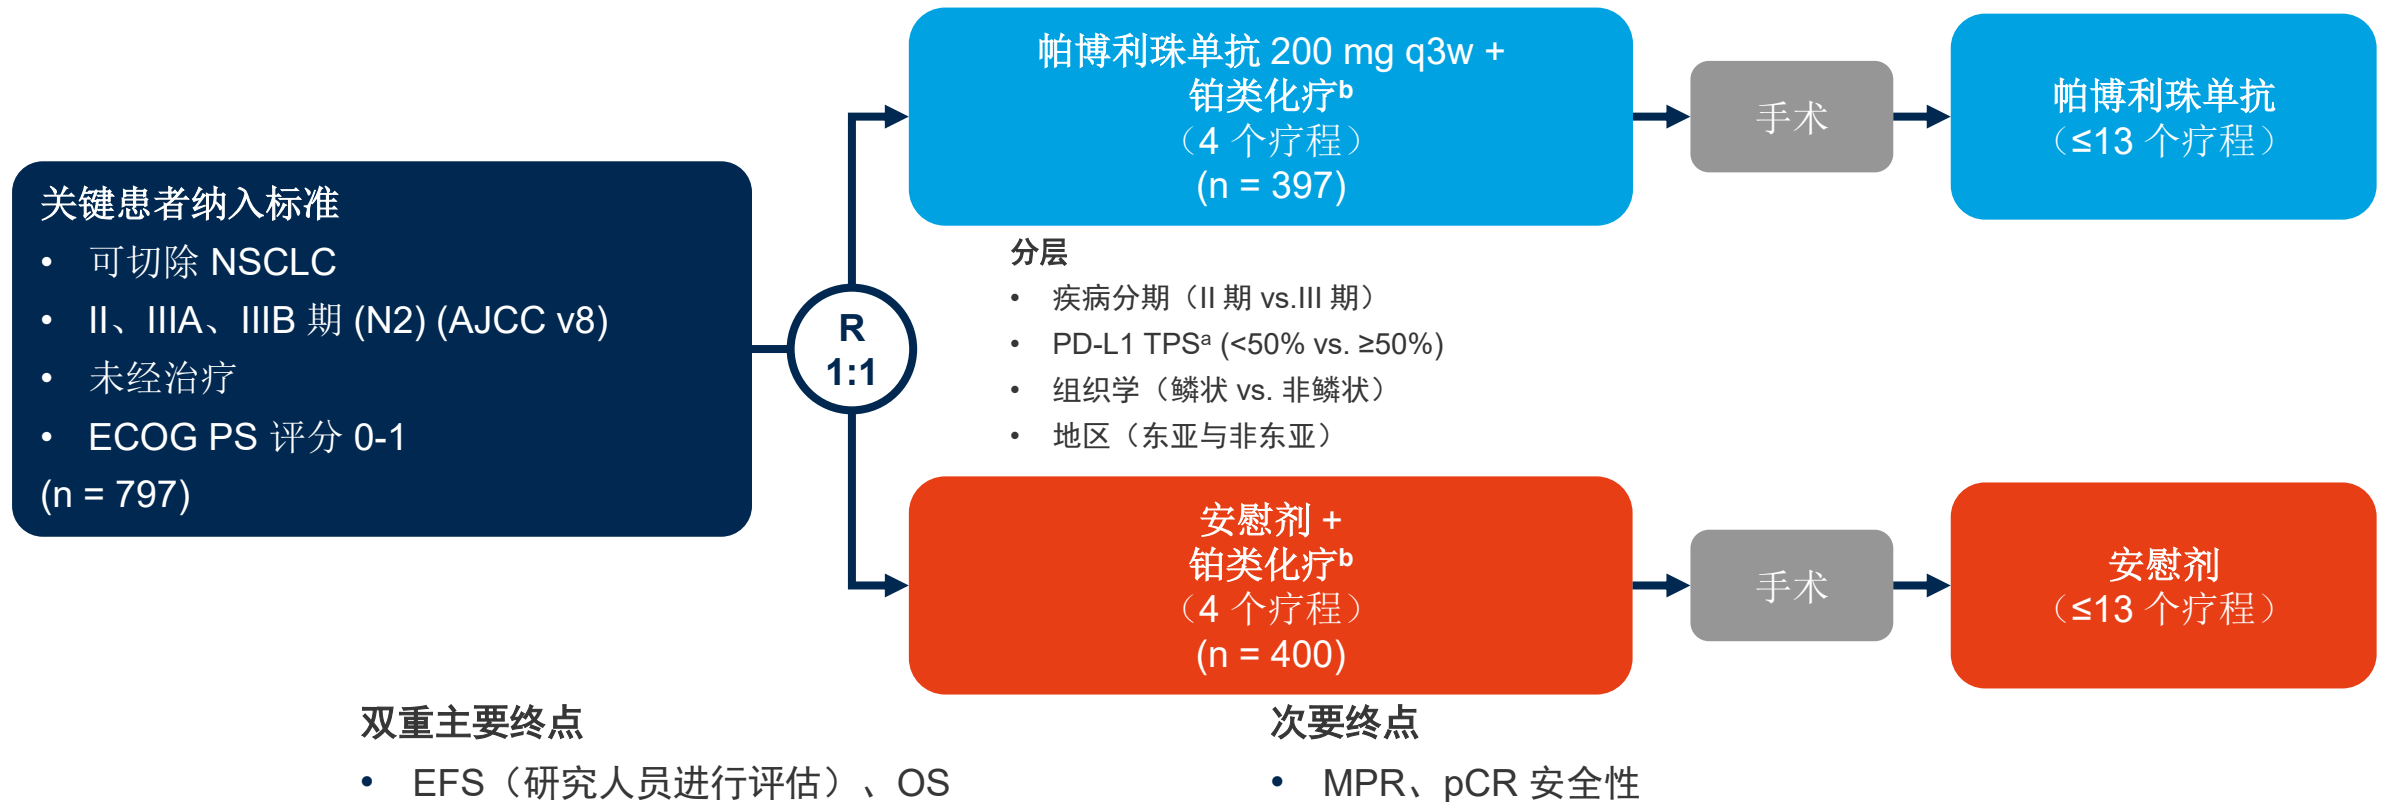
关键患者纳入标准

- 可切除 NSCLC
- II、IIIA、IIIB 期 (N2) (AJCC v8)
- 未经治疗
- ECOG PS 评分 0-1

(n = 797)

R
1:1

帕博利珠单抗 200 mg q3w +
铂类化疗$^b$
（4 个疗程）
(n = 397)

手术

帕博利珠单抗
（≤13 个疗程）

分层

- 疾病分期（II 期 vs.III 期）
- PD-L1 TPS$^a$ (<50% vs. ≥50%)
- 组织学（鳞状 vs. 非鳞状）
- 地区（东亚与非东亚）

安慰剂 +
铂类化疗$^b$
（4 个疗程）
(n = 400)

手术

安慰剂
（≤13 个疗程）

双重主要终点

- EFS（研究人员进行评估）、OS

次要终点

- MPR、pCR 安全性